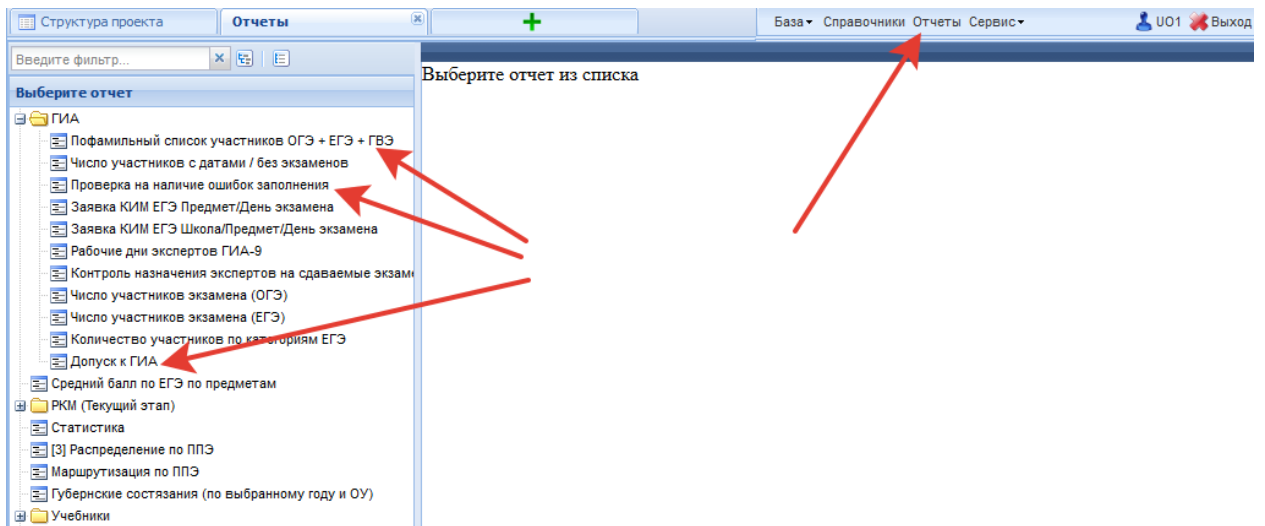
Структура проекта
Отчеты
+
База▾ Справочники Отчеты Сервис▾
UO1 Выход

Введите фильтр...

Выберите отчет

Выберите отчет из списка

ГИА
Пофамильный список участников ОГЭ + ЕГЭ + ГВЭ
Число участников с датами / без экзаменов
Проверка на наличие ошибок заполнения
Заявка КИМ ЕГЭ Предмет/День экзамена
Заявка КИМ ЕГЭ Школа/Предмет/День экзамена
Рабочие дни экспертов ГИА-9
Контроль назначения экспертов на сдаваемые экзам
Число участников экзамена (ОГЭ)
Число участников экзамена (ЕГЭ)
Количество участников по категориям ЕГЭ
Допуск к ГИА
Средний балл по ЕГЭ по предметам
РКМ (Текущий этап)
Статистика
[3] Распределение по ППЭ
Маршрутизация по ППЭ
Губернские состязания (по выбранному году и ОУ)
Учебники